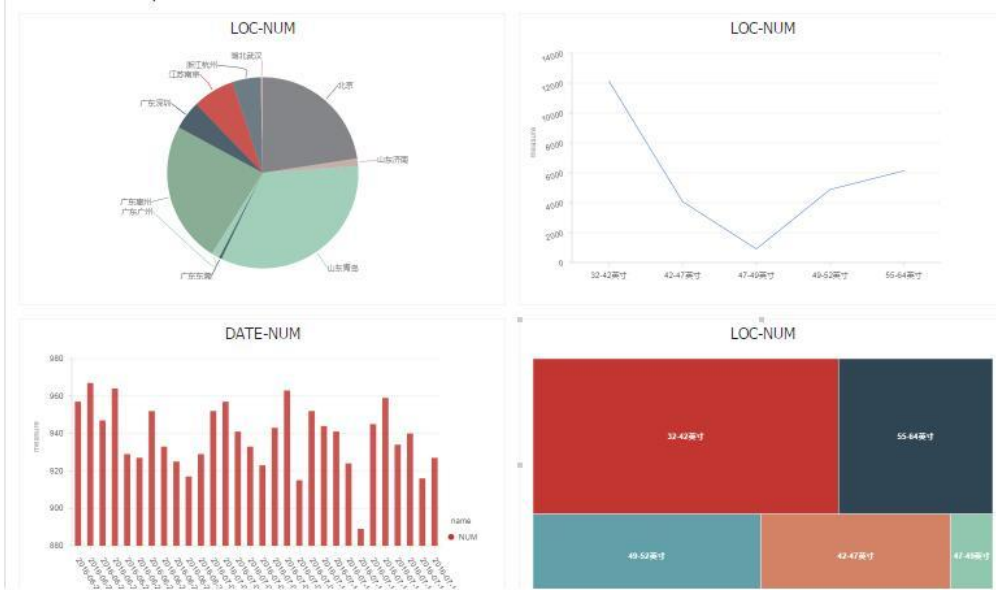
LOC-NUM

湖北武汉
浙江杭州
江苏南京
广东深圳
北京
山东济南
广东潮州
广东广州
广东东莞
山东青岛

LOC-NUM

14000
12000
10000
8000
6000
4000
2000
0
measure
32-42英寸
42-47英寸
47-49英寸
49-52英寸
55-64英寸

DATE-NUM

980
960
940
920
900
880
measure
name
NUM

LOC-NUM

32-42英寸
55-64英寸
49-52英寸
42-47英寸
47-49英寸